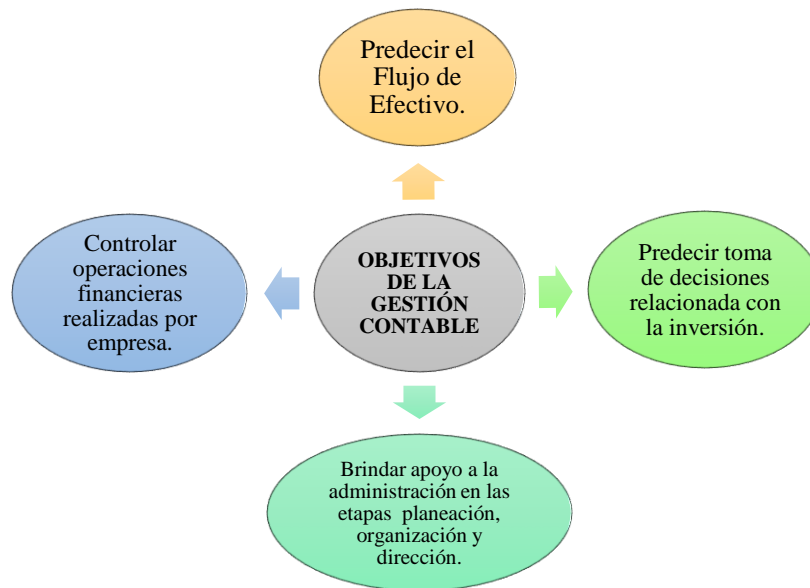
Predecir el Flujo de Efectivo.

Controlar operaciones financieras realizadas por empresa.

OBJETIVOS DE LA GESTIÓN CONTABLE

Predecir toma de decisiones relacionada con la inversión.

Brindar apoyo a la administración en las etapas planeación, organización y dirección.